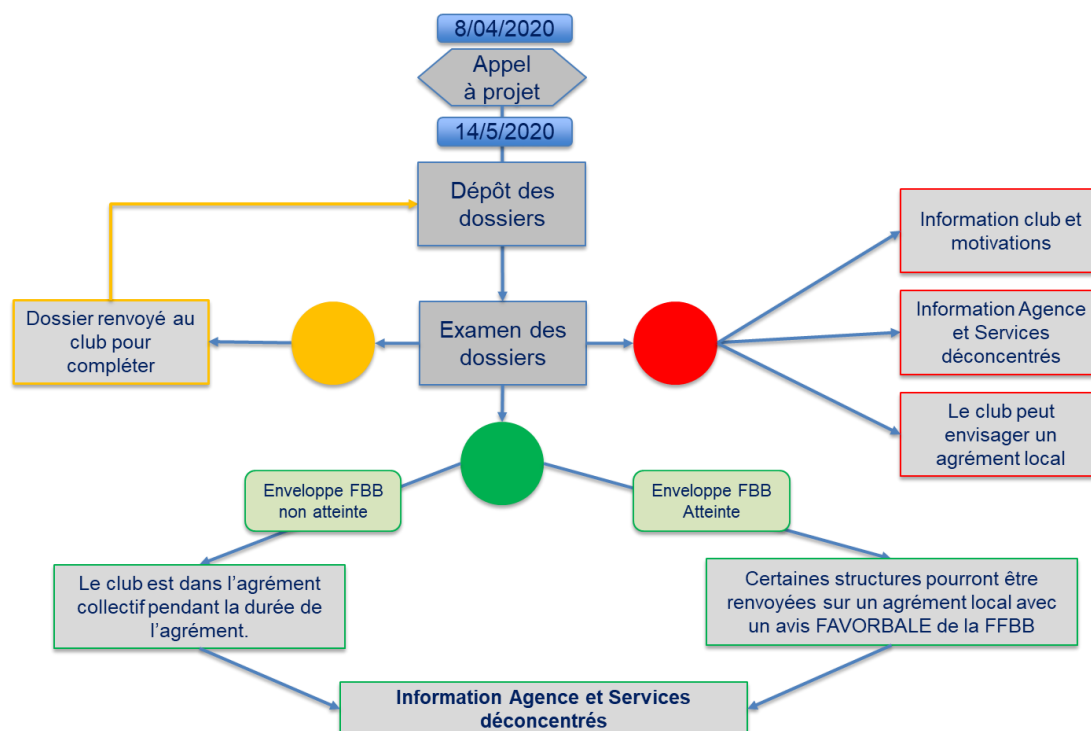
8/04/2020

Appel à projet

14/5/2020

Dépôt des dossiers

Dossier renvoyé au club pour compléter

Examen des dossiers

Information club et motivations

Information Agence et Services déconcentrés

Le club peut envisager un agrément local

Enveloppe FBB non atteinte

Enveloppe FBB Atteinte

Le club est dans l'agrément collectif pendant la durée de l'agrément.

Certaines structures pourront être renvoyées sur un agrément local avec un avis FAVORBALE de la FFBB

Information Agence et Services déconcentrés